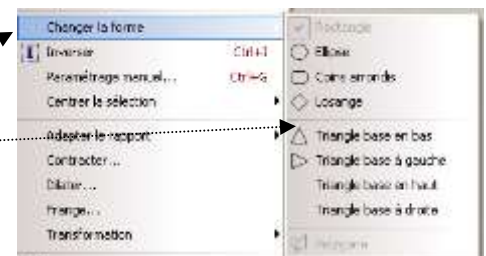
Changer la forme
Inverser Ctrl+I
Paramétrage manuel... Ctrl+G
Centrer la sélection
Adapter le rapport
Contracter...
Dilater...
Frange...
Transformation

Rectangle
Ellipse
Coins arrondis
Losange
Triangle base en bas
Triangle base à gauche
Triangle base en haut
Triangle base à droite
Polygone